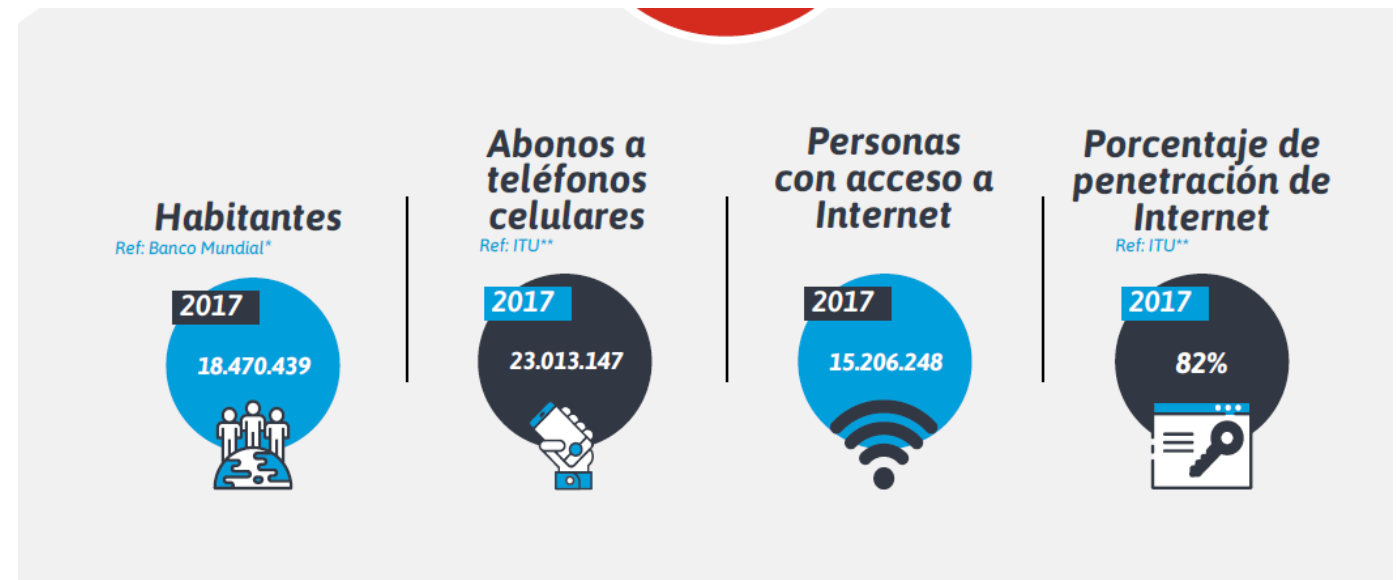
Habitantes
Ref: Banco Mundial*

2017
18.470.439

Abonos a teléfonos celulares
Ref: ITU**

2017
23.013.147

Personas con acceso a Internet

2017
15.206.248

Porcentaje de penetración de Internet
Ref: ITU**

2017
82%